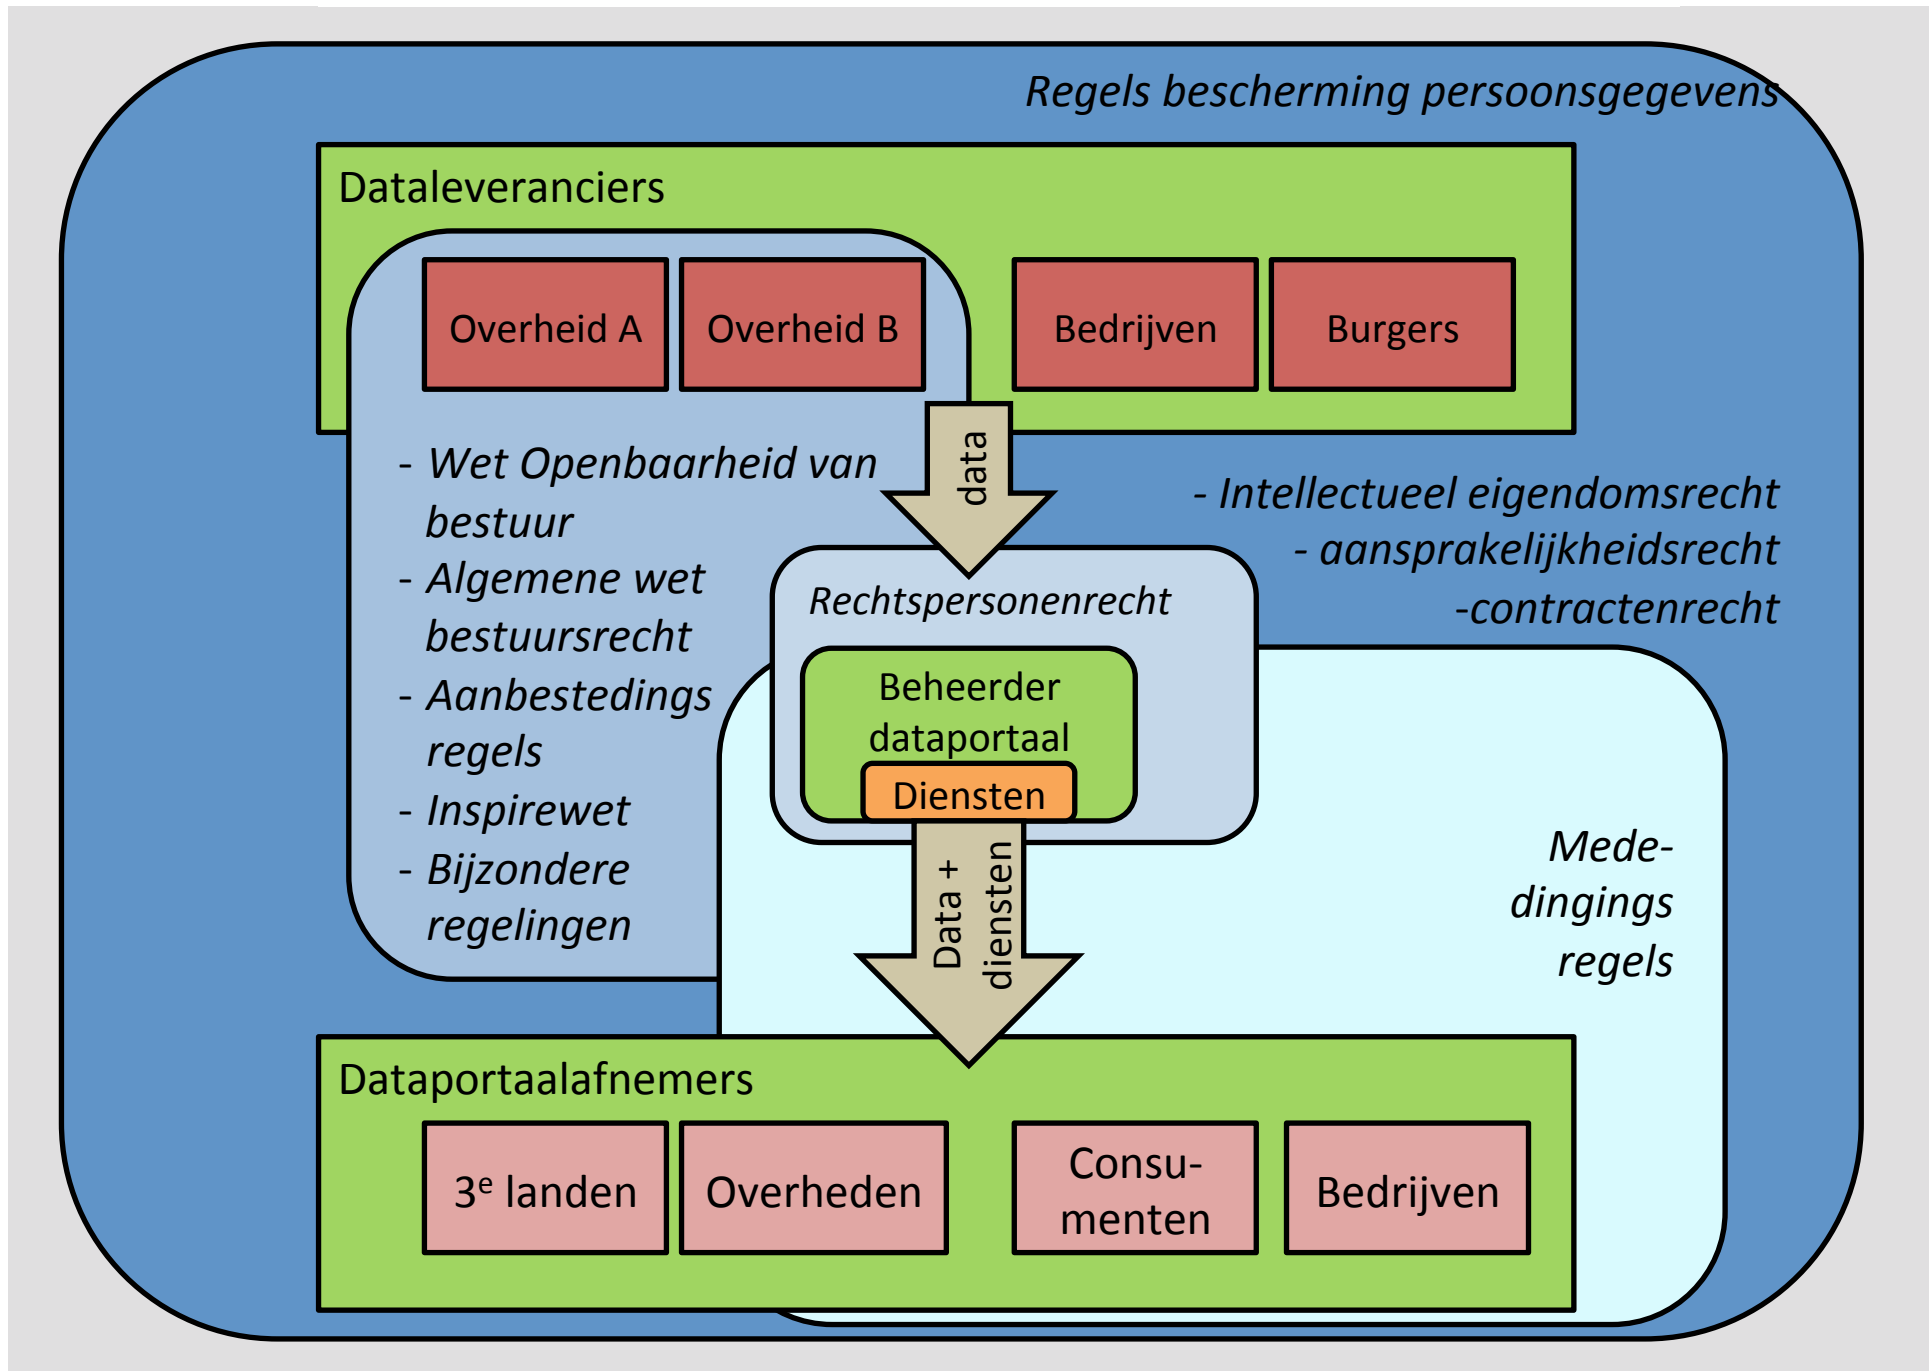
Regels bescherming persoonsgegevens

Dataleveranciers

Overheid A

Overheid B

Bedrijven

Burgers

data

- Wet Openbaarheid van bestuur
- Algemene wet bestuursrecht
- Aanbestedings regels
- Inspirewet
- Bijzondere regelingen

- Intellectueel eigendomsrecht
- aansprakelijkheidsrecht
-contractenrecht

Rechtspersonenrecht

Beheerder dataportaal

Diensten

Data + diensten

Mede-dingings regels

Dataportaalafnemers

3$^e$ landen

Overheden

Consu-menten

Bedrijven